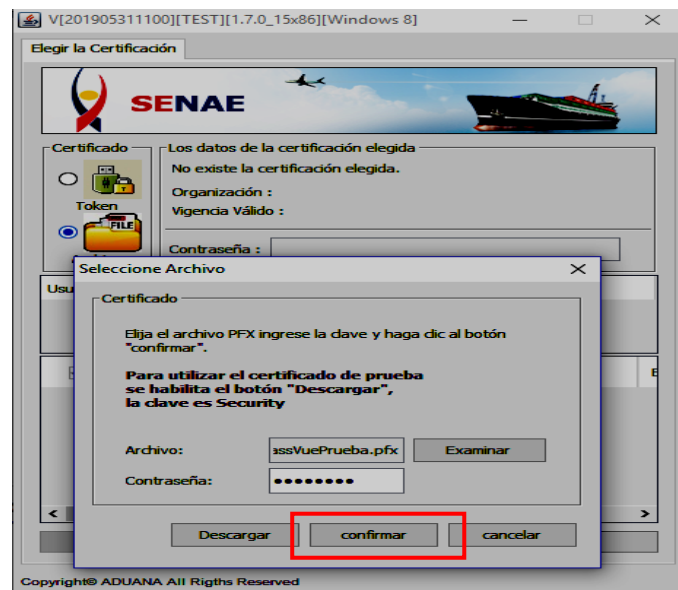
V[201905311100][TEST][1.7.0_15x86][Windows 8]

Elegir la Certificación

SENAE

Certificado

Token

FILE

Los datos de la certificación elegida

No existe la certificación elegida.

Organización :

Vigencia Válido :

Contraseña :

Usu

Seleccione Archivo

Certificado

Elija el archivo PFX ingrese la clave y haga clic al botón "confirmar".

Para utilizar el certificado de prueba se habilita el botón "Descargar", la clave es Security

Archivo: assVuePrueba.pfx Examinar

Contraseña: ●●●●●●●●

Descargar confirmar cancelar

Copyright© ADUANA All Rigths Reserved